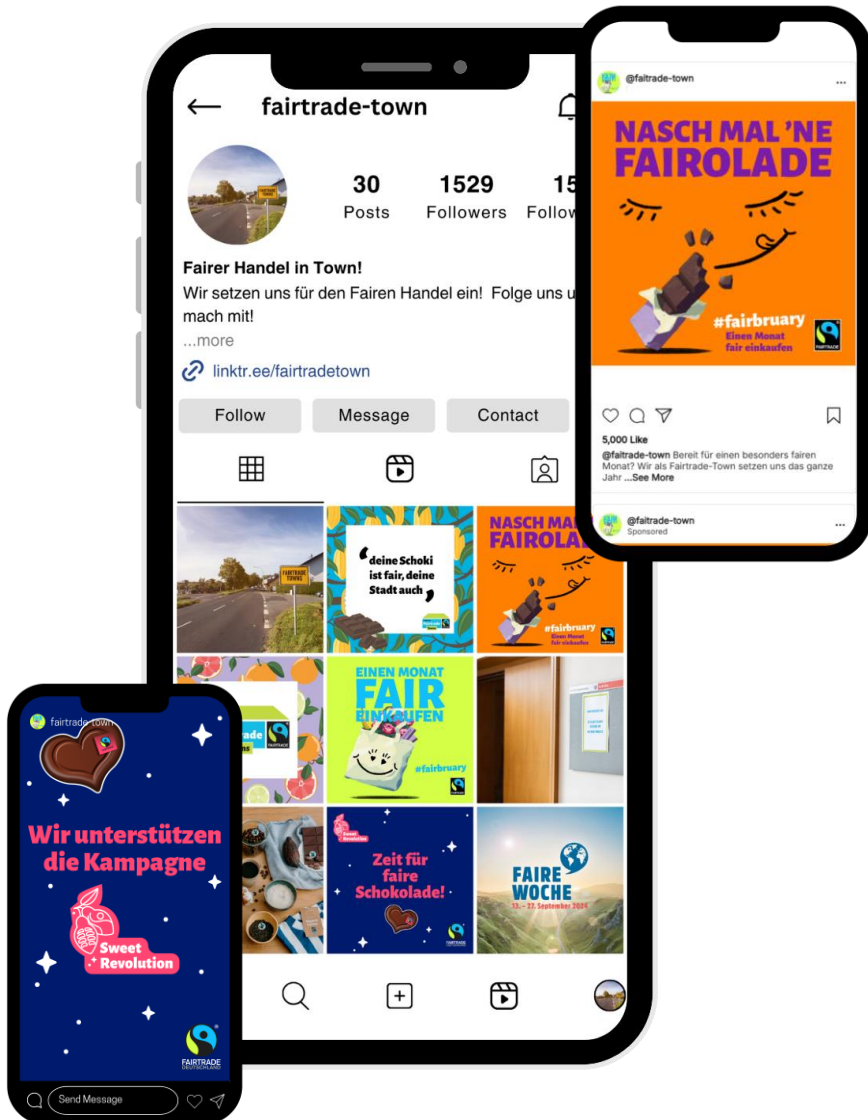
fairtrade-town

30
Posts

1529
Followers

15
Follow

Fairer Handel in Town!
Wir setzen uns für den Fairen Handel ein! Folge uns u
mach mit!
...more

linktr.ee/fairtradetown

Follow
Message
Contact

FAIRTRADE TOWN

deine Schoki ist fair, deine Stadt auch

NASCH MAL 'NE FAIROLADE
#fairbruary
Einen Monat fair einkaufen

EINEN MONAT FAIR EINKAUFEN
#fairbruary

Zeit für faire Schokolade!

FAIRE WOCHE
13. – 27. September 2024

@fairtrade-town

NASCH MAL 'NE FAIROLADE

#fairbruary
Einen Monat fair einkaufen

5,000 Like
@fairtrade-town Bereit für einen besonders fairen Monat? Wir als Fairtrade-Town setzen uns das ganze Jahr ...See More

@fairtrade-town
Sponsored

fairtrade-town

Wir unterstützen die Kampagne

Sweet Revolution

FAIRTRADE
DEUTSCHLAND

Send Message